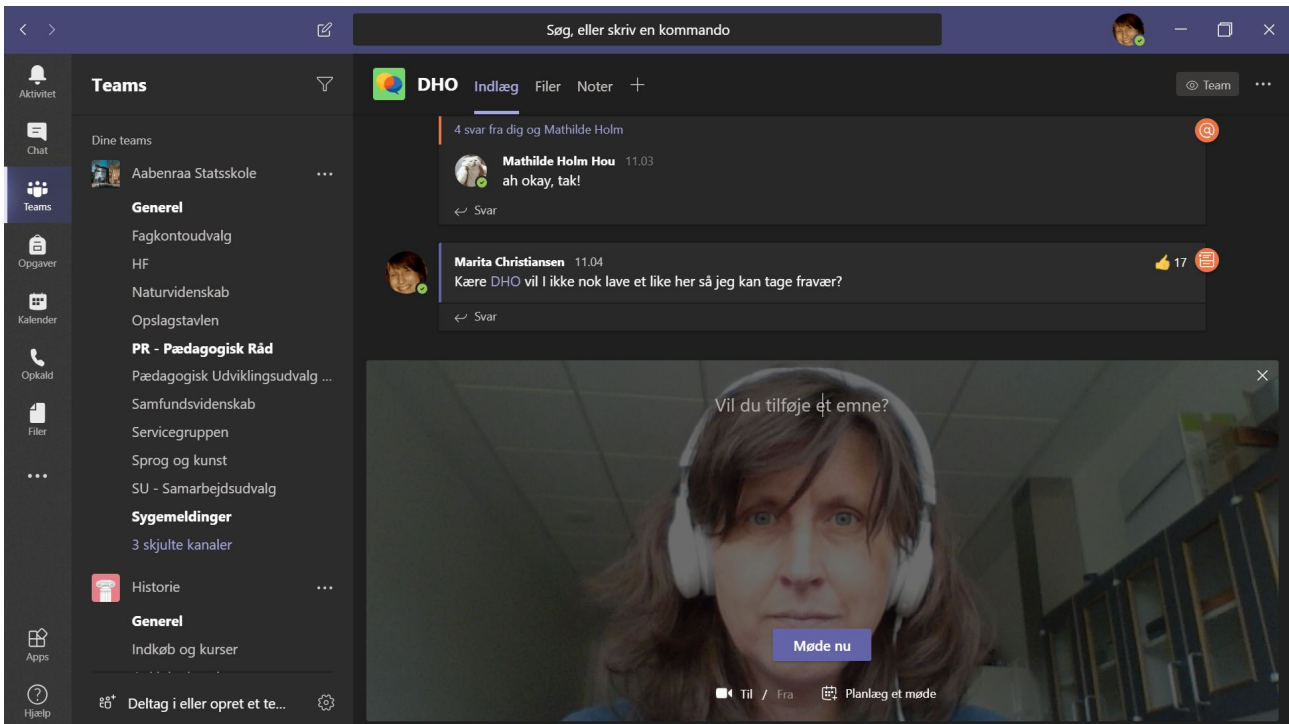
Søg, eller skriv en kommando

Aktivitet
Chat
Teams
Opgaver
Kalender
Opkald
Filer
...
Apps
Hjælp

Teams

Dine teams

Aabenraa Statsskole ...
Generel
Fagkontoudvalg
HF
Naturvidenskab
Opslagstavlen
PR - Pædagogisk Råd
Pædagogisk Udviklingsudvalg ...
Samfundsvidenskab
Servicegruppen
Sprog og kunst
SU - Samarbejdsudvalg
Sygemeldinger
3 skjulte kanaler

Historie ...
Generel
Indkøb og kurser

Deltag i eller opret et te...

DHO Indlæg Filer Noter +

Team ...

4 svar fra dig og Mathilde Holm

Mathilde Holm Hou 11.03
ah okay, tak!

Svar

Marita Christiansen 11.04
Kære DHO vil I ikke nok lave et like her så jeg kan tage fravær?

17

Svar

Vil du tilføje et emne?

Møde nu

Til / Fra

Planlæg et møde